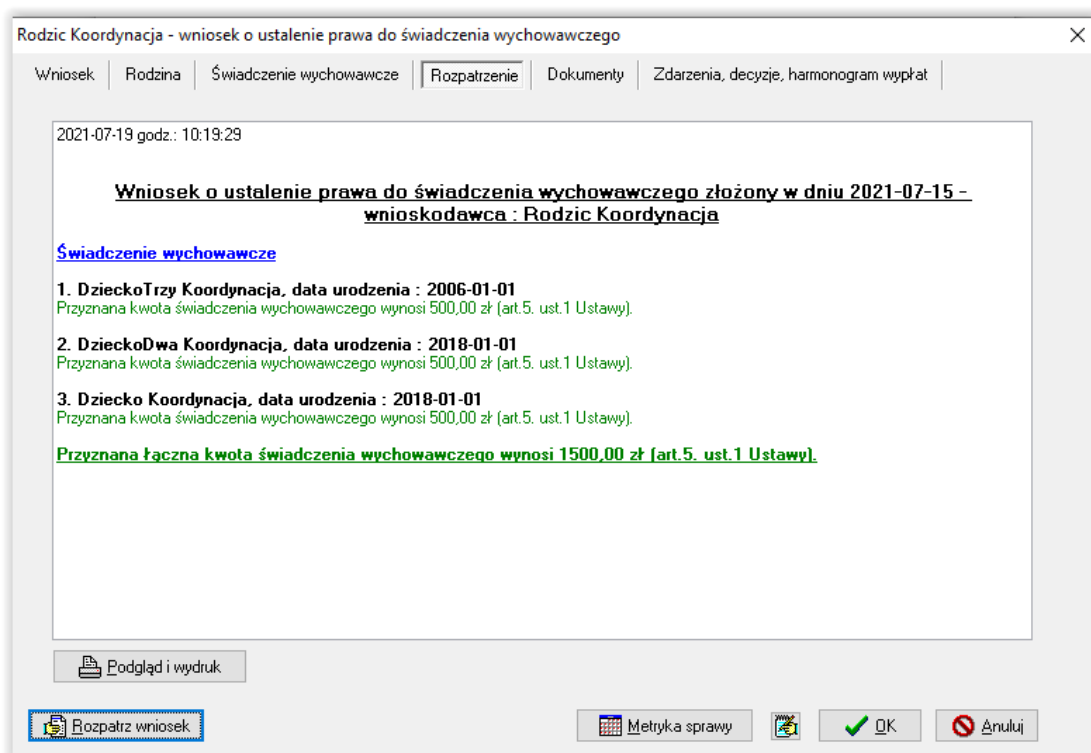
Rodzic Koordynacja - wniosek o ustalenie prawa do świadczenia wychowawczego

Wniosek | Rodzina | Świadczenie wychowawcze | Rozpatrzenie | Dokumenty | Zdarzenia, decyzje, harmonogram wypłat

2021-07-19 godz.: 10:19:29

Wniosek o ustalenie prawa do świadczenia wychowawczego złożony w dniu 2021-07-15 - wnioskodawca : Rodzic Koordynacja

Świadczenie wychowawcze

1. DzieckoTrzy Koordynacja, data urodzenia : 2006-01-01
Przyznana kwota świadczenia wychowawczego wynosi 500,00 zł (art.5. ust.1 Ustawy).

2. DzieckoDwa Koordynacja, data urodzenia : 2018-01-01
Przyznana kwota świadczenia wychowawczego wynosi 500,00 zł (art.5. ust.1 Ustawy).

3. Dziecko Koordynacja, data urodzenia : 2018-01-01
Przyznana kwota świadczenia wychowawczego wynosi 500,00 zł (art.5. ust.1 Ustawy).

Przyznana łączna kwota świadczenia wychowawczego wynosi 1500,00 zł (art.5. ust.1 Ustawy).

Podgląd i wydruk

Rozpatrz wniosek

Metryka sprawy

OK

Anuluj